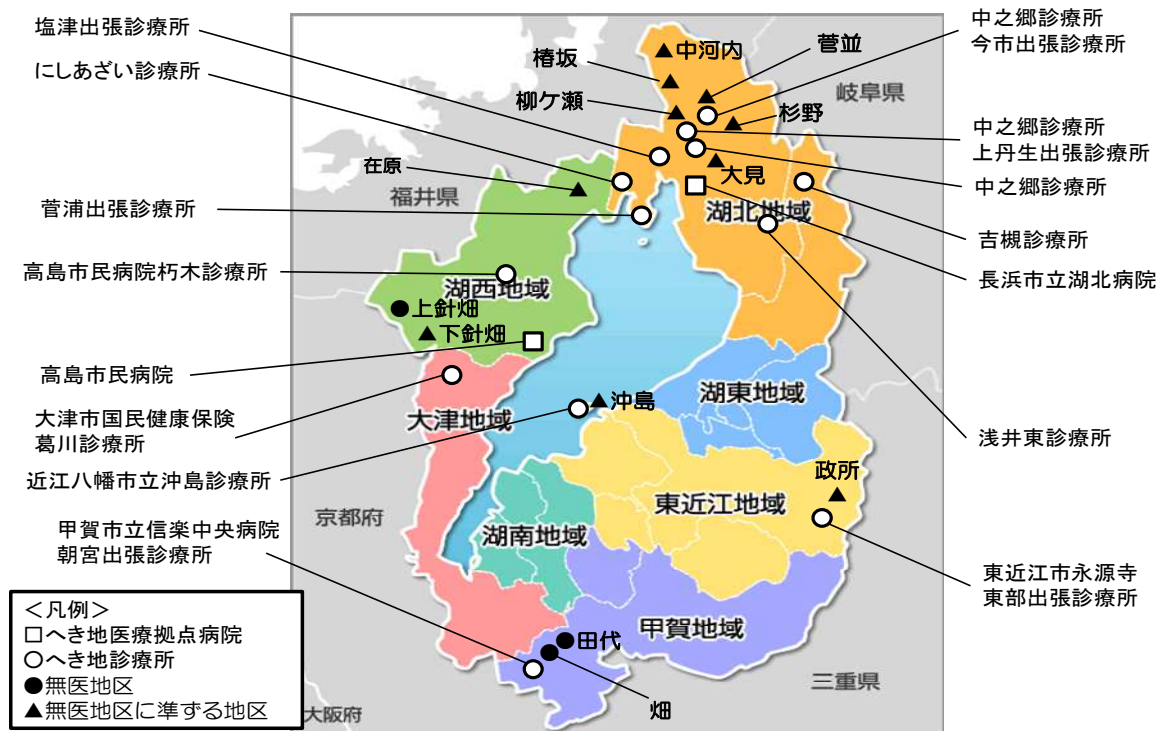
塩津出張診療所

にしあざい診療所

椿坂

▲中河内

菅並

中之郷診療所
今市出張診療所

柳ケ瀬

杉野

岐阜県

中之郷診療所
上丹生出張診療所

在原

大見

中之郷診療所

福井県

湖北地域

吉槻診療所

菅浦出張診療所

長浜市立湖北病院

高島市民病院朽木診療所

湖西地域

●上針畑

▲下針畑

高島市民病院

▲沖島

湖東地域

大津市国民健康保険
葛川診療所

大津地域

浅井東診療所

近江八幡市立沖島診療所

政所

甲賀市立信楽中央病院
朝宮出張診療所

京都府

東近江地域

湖南地域

東近江市永源寺
東部出張診療所

＜凡例＞
□へき地医療拠点病院
○へき地診療所
●無医地区
▲無医地区に準ずる地区

●田代

甲賀地域

三重県

大阪府

畑